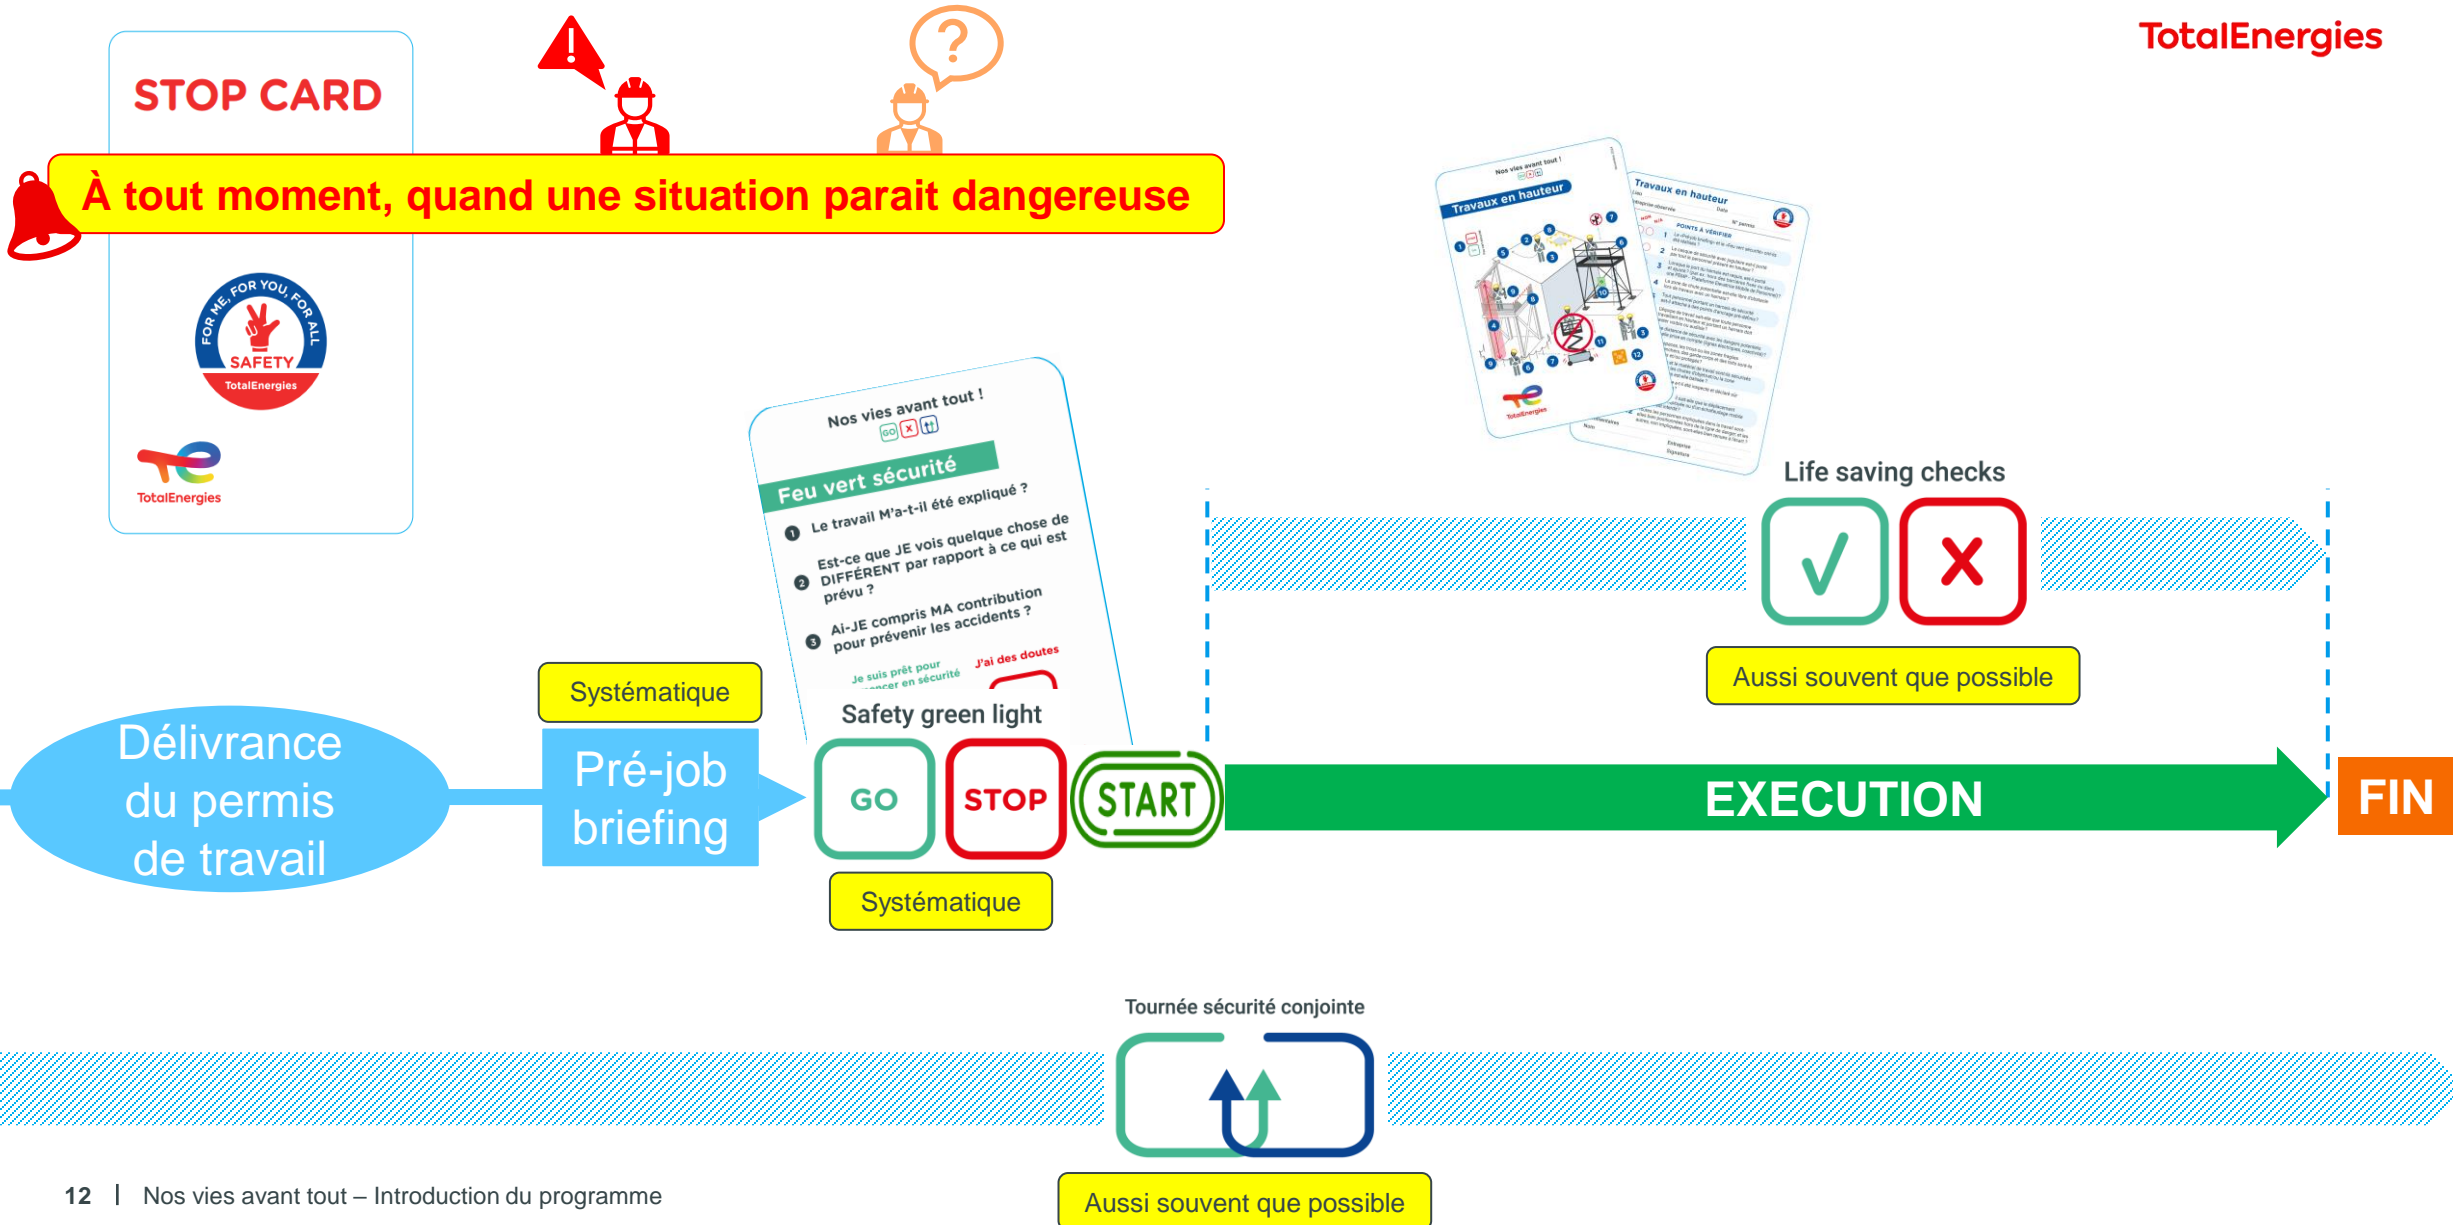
TotalEnergies

STOP CARD

À tout moment, quand une situation parait dangereuse

FOR ME, FOR YOU, FOR ALL
SAFETY
TotalEnergies

TotalEnergies

Nos vies avant tout !
Feu vert sécurité
1 Le travail M'a-t-il été expliqué ?
2 Est-ce que JE vois quelque chose de DIFFÉRENT par rapport à ce qui est prévu ?
3 Ai-JE compris MA contribution pour prévenir les accidents ?
Je suis prêt pour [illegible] en sécurité
J'ai des doutes

Travaux en hauteur

Travaux en hauteur

Life saving checks

Aussi souvent que possible

Systématique

Délivrance du permis de travail

Pré-job briefing

Safety green light

GO

STOP

START

EXECUTION

FIN

Systématique

Tournée sécurité conjointe

Aussi souvent que possible

12 | Nos vies avant tout – Introduction du programme